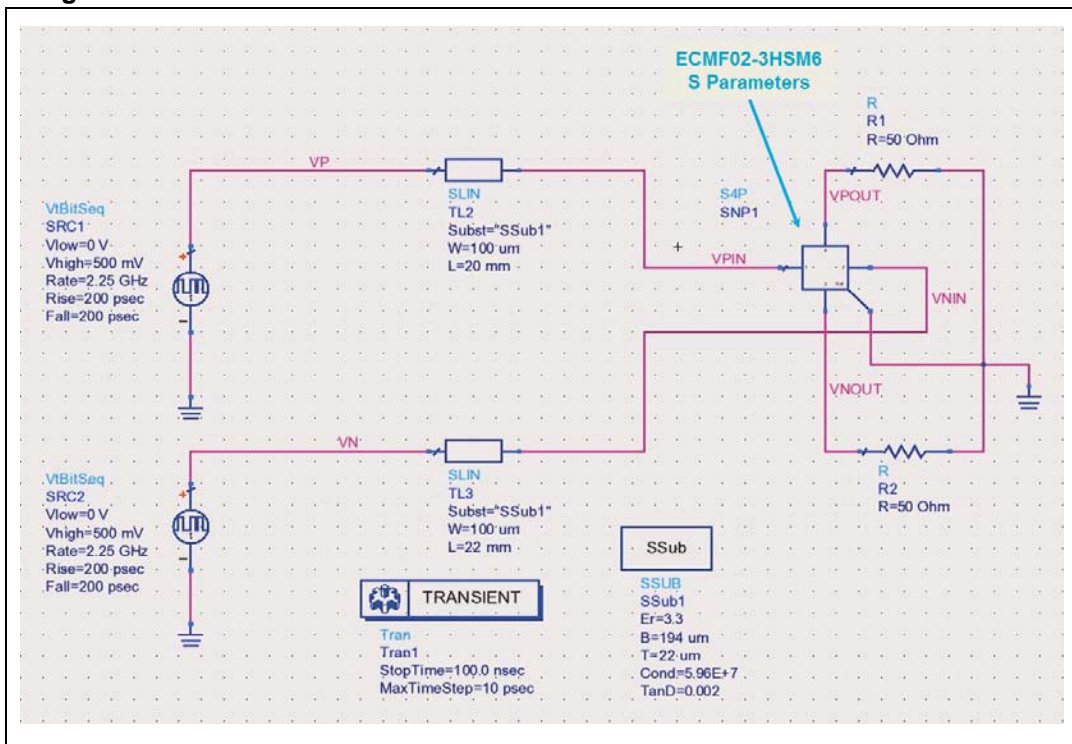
ECMF02-3HSM6
S Parameters

R
R1
R=50 Ohm

VP

SLIN
TL2
Subst="SSub1"
W=100 um
L=20 mm

S4P
SNP1

VPOUT

VtBitSeq
SRC1
Vlow=0 V
Vhigh=500 mV
Rate=2.25 GHz
Rise=200 psec
Fall=200 psec

VPIN

VNIN

VNOUT

VN

SLIN
TL3
Subst="SSub1"
W=100 um
L=22 mm

R
R2
R=50 Ohm

VtBitSeq
SRC2
Vlow=0 V
Vhigh=500 mV
Rate=2.25 GHz
Rise=200 psec
Fall=200 psec

SSub

TRANSIENT

Tran
Tran1
StopTime=100.0 nsec
MaxTimeStep=10 psec

SSUB
SSub1
Er=3.3
B=194 um
T=22 um
Cond=5.96E+7
TanD=0.002